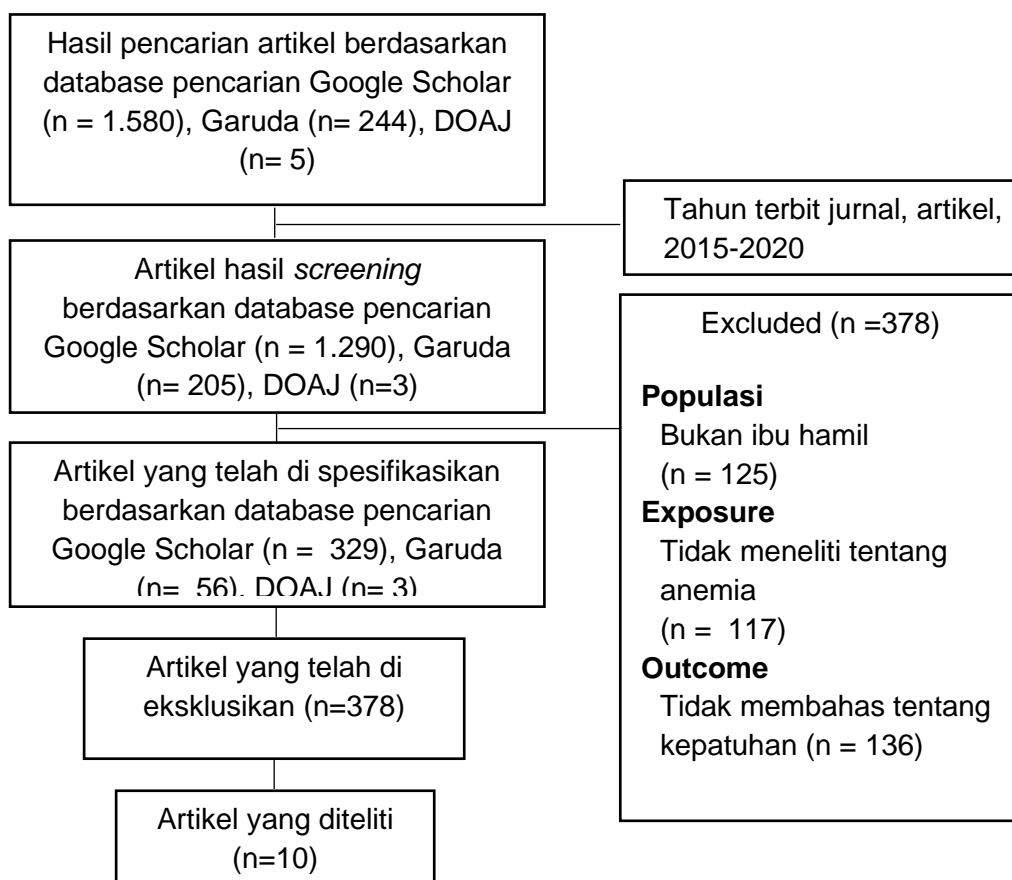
Hasil pencarian artikel berdasarkan database pencarian Google Scholar (n = 1.580), Garuda (n= 244), DOAJ (n= 5)

Tahun terbit jurnal, artikel, 2015-2020

Artikel hasil *screening* berdasarkan database pencarian Google Scholar (n = 1.290), Garuda (n= 205), DOAJ (n=3)

Excluded (n =378)

**Populasi**
Bukan ibu hamil (n = 125)
**Exposure**
Tidak meneliti tentang anemia (n = 117)
**Outcome**
Tidak membahas tentang kepatuhan (n = 136)

Artikel yang telah di spesifikasikan berdasarkan database pencarian Google Scholar (n = 329), Garuda (n= 56), DOAJ (n= 3)

Artikel yang telah di eksklusikan (n=378)

Artikel yang diteliti (n=10)